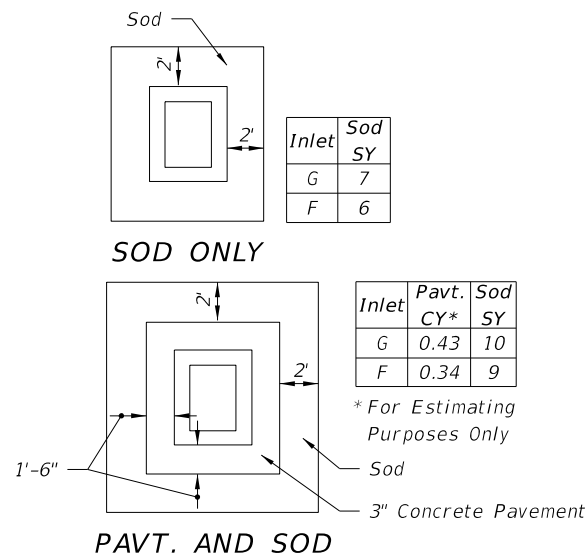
Sod

2'

2'

| Inlet | Sod SY |
|---|---|
| G | 7 |
| F | 6 |

SOD ONLY

2'

2'

| Inlet | Pavt. CY* | Sod SY |
|---|---|---|
| G | 0.43 | 10 |
| F | 0.34 | 9 |

* For Estimating Purposes Only

1'-6"

Sod

3" Concrete Pavement

PAVT. AND SOD